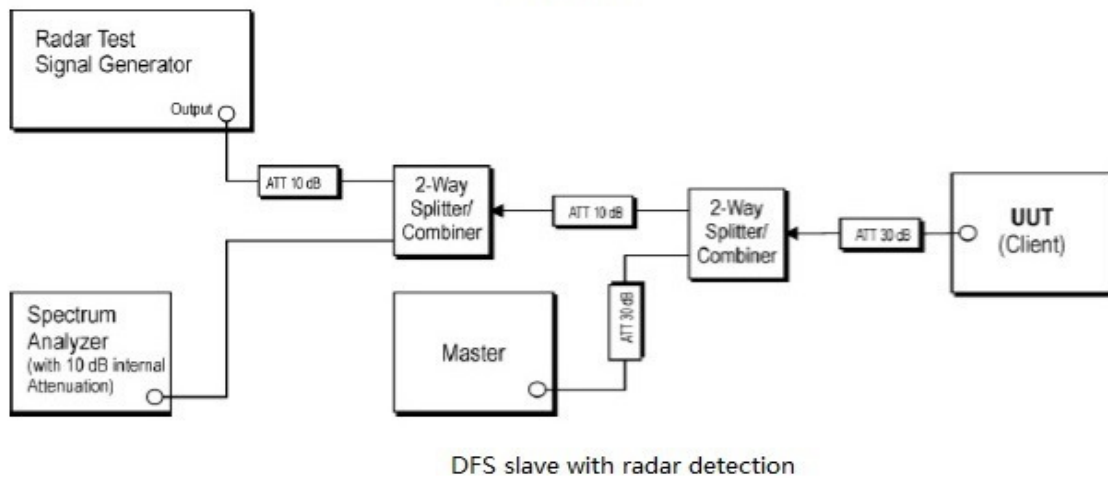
Radar Test Signal Generator

Output

ATT 10 dB

2-Way Splitter/ Combiner

ATT 10 dB

2-Way Splitter/ Combiner

ATT 30 dB

UUT (Client)

Spectrum Analyzer (with 10 dB internal Attenuation)

Master

ATT 30 dB

DFS slave with radar detection